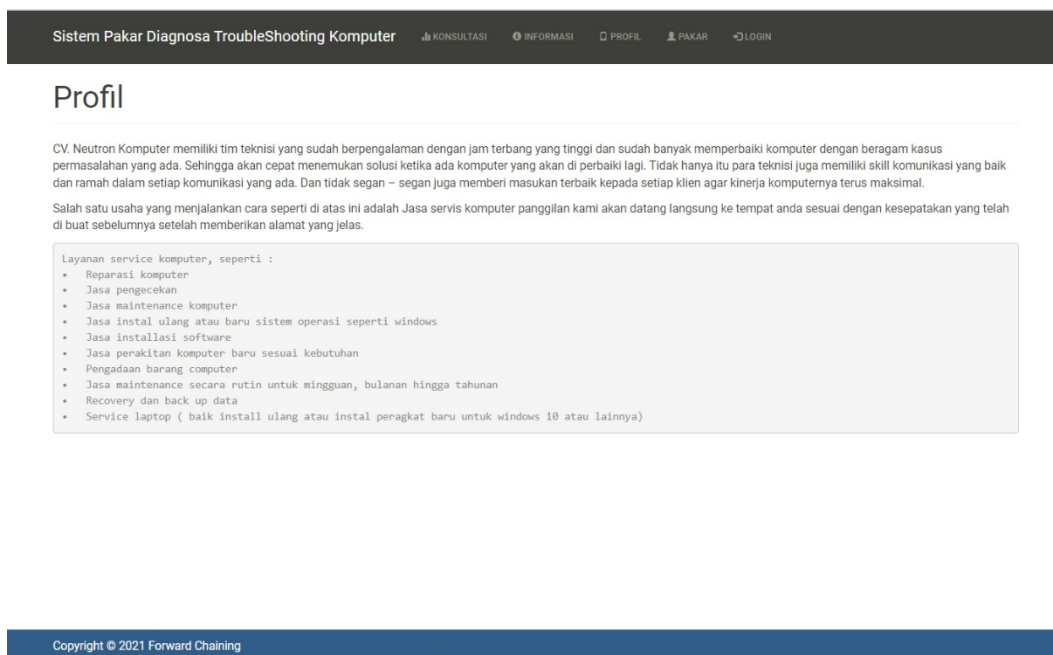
Sistem Pakar Diagnosa TroubleShooting Komputer KONSULTASI INFORMASI PROFIL PAKAR LOGIN

Profil

CV. Neutron Komputer memiliki tim teknisi yang sudah berpengalaman dengan jam terbang yang tinggi dan sudah banyak memperbaiki komputer dengan beragam kasus permasalahan yang ada. Sehingga akan cepat menemukan solusi ketika ada komputer yang akan di perbaiki lagi. Tidak hanya itu para teknisi juga memiliki skill komunikasi yang baik dan ramah dalam setiap komunikasi yang ada. Dan tidak segan – segan juga memberi masukan terbaik kepada setiap klien agar kinerja komputernya terus maksimal.

Salah satu usaha yang menjalankan cara seperti di atas ini adalah Jasa servis komputer panggilan kami akan datang langsung ke tempat anda sesuai dengan kesepatakan yang telah di buat sebelumnya setelah memberikan alamat yang jelas.

Layanan service komputer, seperti :
• Reparasi komputer
• Jasa pengecekan
• Jasa maintenance komputer
• Jasa instal ulang atau baru sistem operasi seperti windows
• Jasa installasi software
• Jasa perakitan komputer baru sesuai kebutuhan
• Pengadaan barang computer
• Jasa maintenance secara rutin untuk mingguan, bulanan hingga tahunan
• Recovery dan back up data
• Service laptop ( baik install ulang atau instal peragkat baru untuk windows 10 atau lainnya)

Copyright © 2021 Forward Chaining